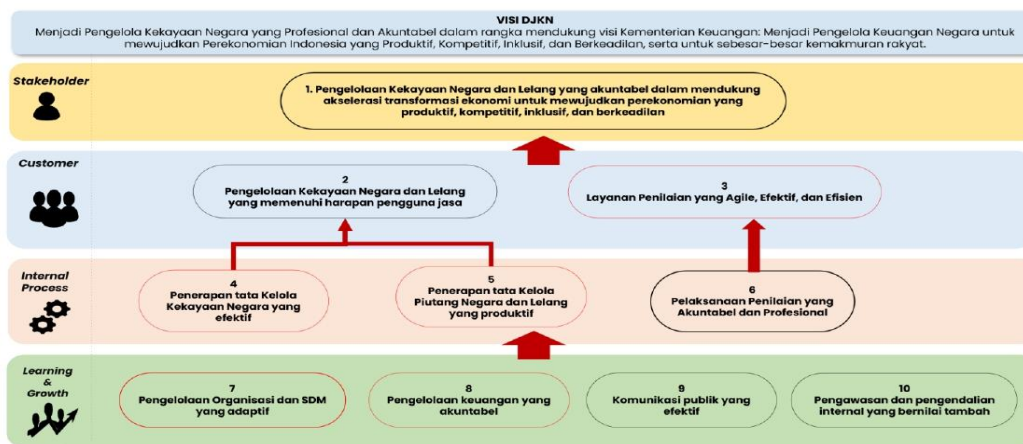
VISI DJKN
Menjadi Pengelola Kekayaan Negara yang Profesional dan Akuntabel dalam rangka mendukung visi Kementerian Keuangan: Menjadi Pengelola Keuangan Negara untuk mewujudkan Perekonomian Indonesia yang Produktif, Kompetitif, Inklusif, dan Berkeadilan, serta untuk sebesar-besar kemakmuran rakyat.

Stakeholder

1. Pengelolaan Kekayaan Negara dan Lelang yang akuntabel dalam mendukung akselerasi transformasi ekonomi untuk mewujudkan perekonomian yang produktif, kompetitif, inklusif, dan berkeadilan

Customer

2
Pengelolaan Kekayaan Negara dan Lelang yang memenuhi harapan pengguna jasa

3
Layanan Penilaian yang Agile, Efektif, dan Efisien

Internal Process

4
Penerapan tata Kelola Kekayaan Negara yang efektif

5
Penerapan tata Kelola Piutang Negara dan Lelang yang produktif

6
Pelaksanaan Penilaian yang Akuntabel dan Profesional

Learning & Growth

7
Pengelolaan Organisasi dan SDM yang adaptif

8
Pengelolaan keuangan yang akuntabel

9
Komunikasi publik yang efektif

10
Pengawasan dan pengendalian internal yang bernilai tambah